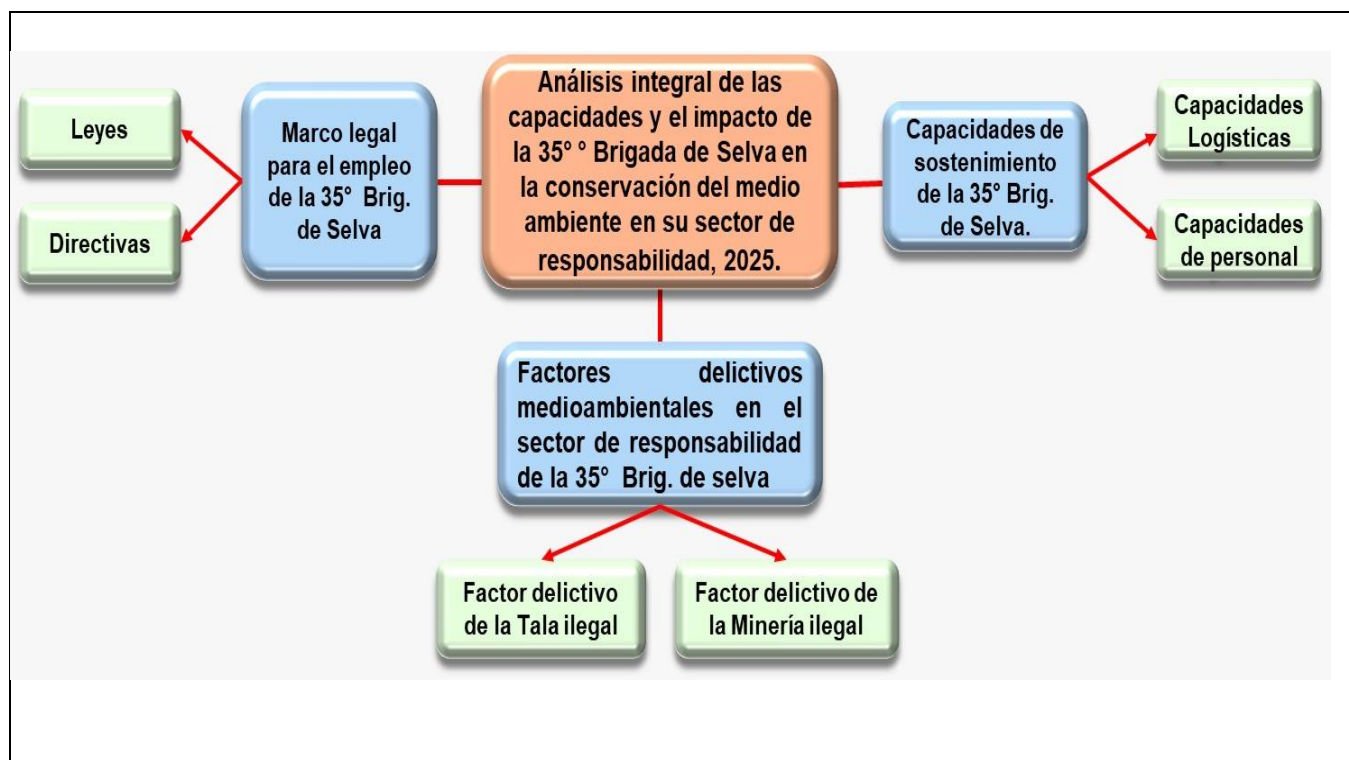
Leyes

Directivas

Marco legal para el empleo de la 35° Brig. de Selva

Análisis integral de las capacidades y el impacto de la 35° ° Brigada de Selva en la conservación del medio ambiente en su sector de responsabilidad, 2025.

Capacidades de sostenimiento de la 35° Brig. de Selva.

Capacidades Logísticas

Capacidades de personal

Factores delictivos medioambientales en el sector de responsabilidad de la 35° Brig. de selva

Factor delictivo de la Tala ilegal

Factor delictivo de la Minería ilegal